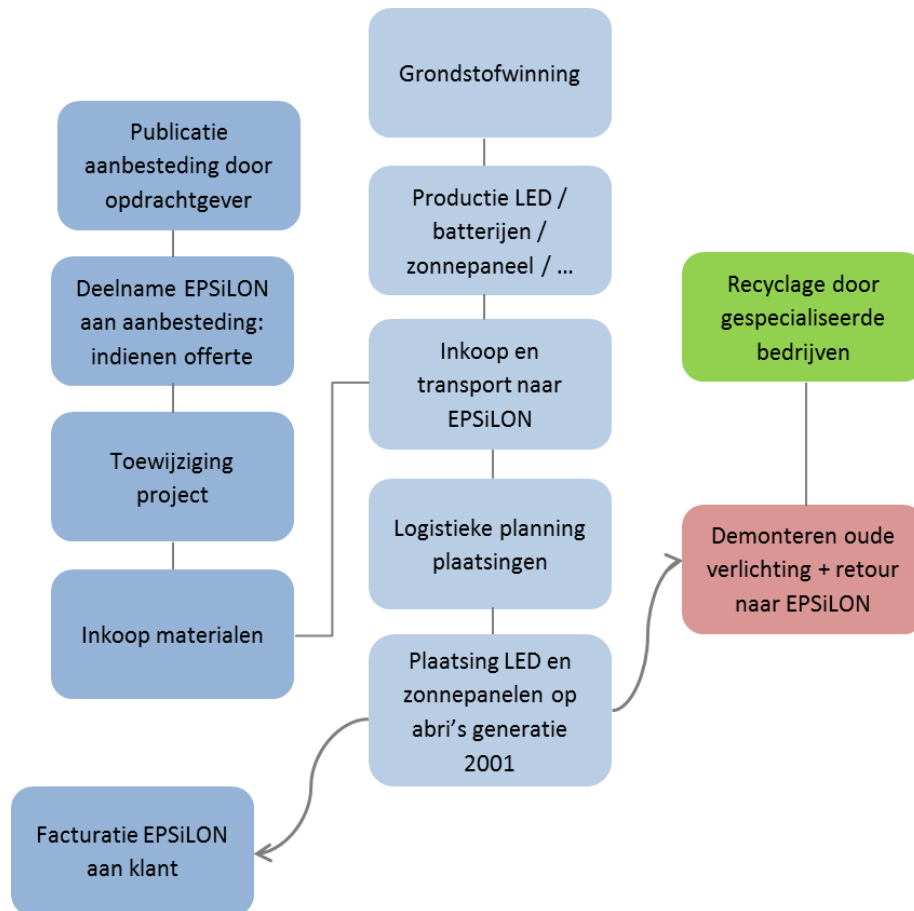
Grondstofwinning

Publicatie aanbesteding door opdrachtgever

Productie LED / batterijen / zonnepaneel / …

Recyclage door gespecialiseerde bedrijven

Deelname EPSiLON aan aanbesteding: indienen offerte

Inkoop en transport naar EPSiLON

Toewijziging project

Logistieke planning plaatsingen

Demonteren oude verlichting + retour naar EPSiLON

Inkoop materialen

Plaatsing LED en zonnepanelen op abri's generatie 2001

Facturatie EPSiLON aan klant